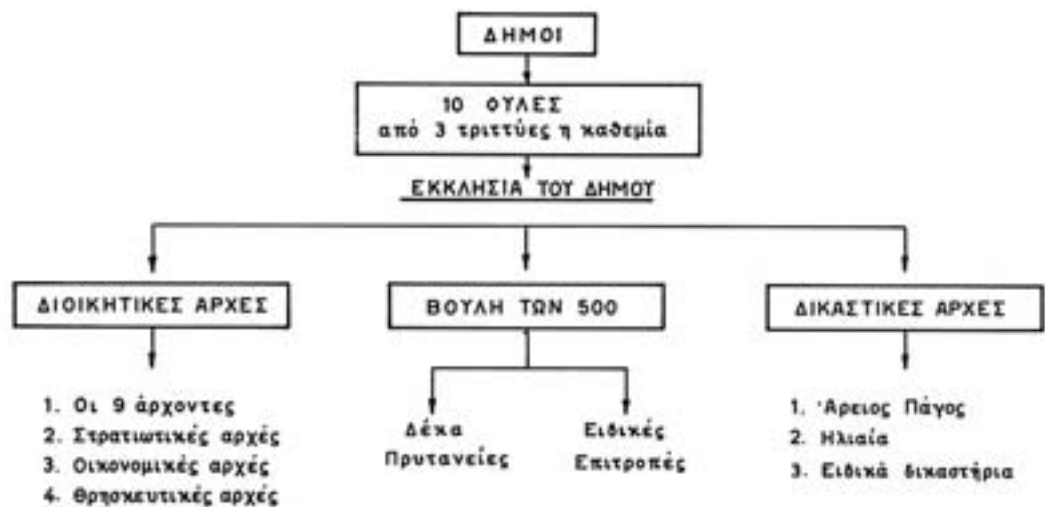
ΔΗΜΟΙ

10 ΟΥΛΕΣ
από 3 τριττύες η καθεμία

ΕΚΚΛΗΣΙΑ ΤΟΥ ΔΗΜΟΥ

ΔΙΟΙΚΗΤΙΚΕΣ ΑΡΧΕΣ

ΒΟΥΛΗ ΤΩΝ 500

ΔΙΚΑΣΤΙΚΕΣ ΑΡΧΕΣ

1. Οι 9 άρχοντες
2. Στρατιωτικές αρχές
3. Οικονομικές αρχές
4. Θρησκευτικές αρχές

Δέκα Πρυτανείες

Ειδικές Επιτροπές

1. Άρειος Πάγος
2. Ηλιαία
3. Ειδικά δικαστήρια